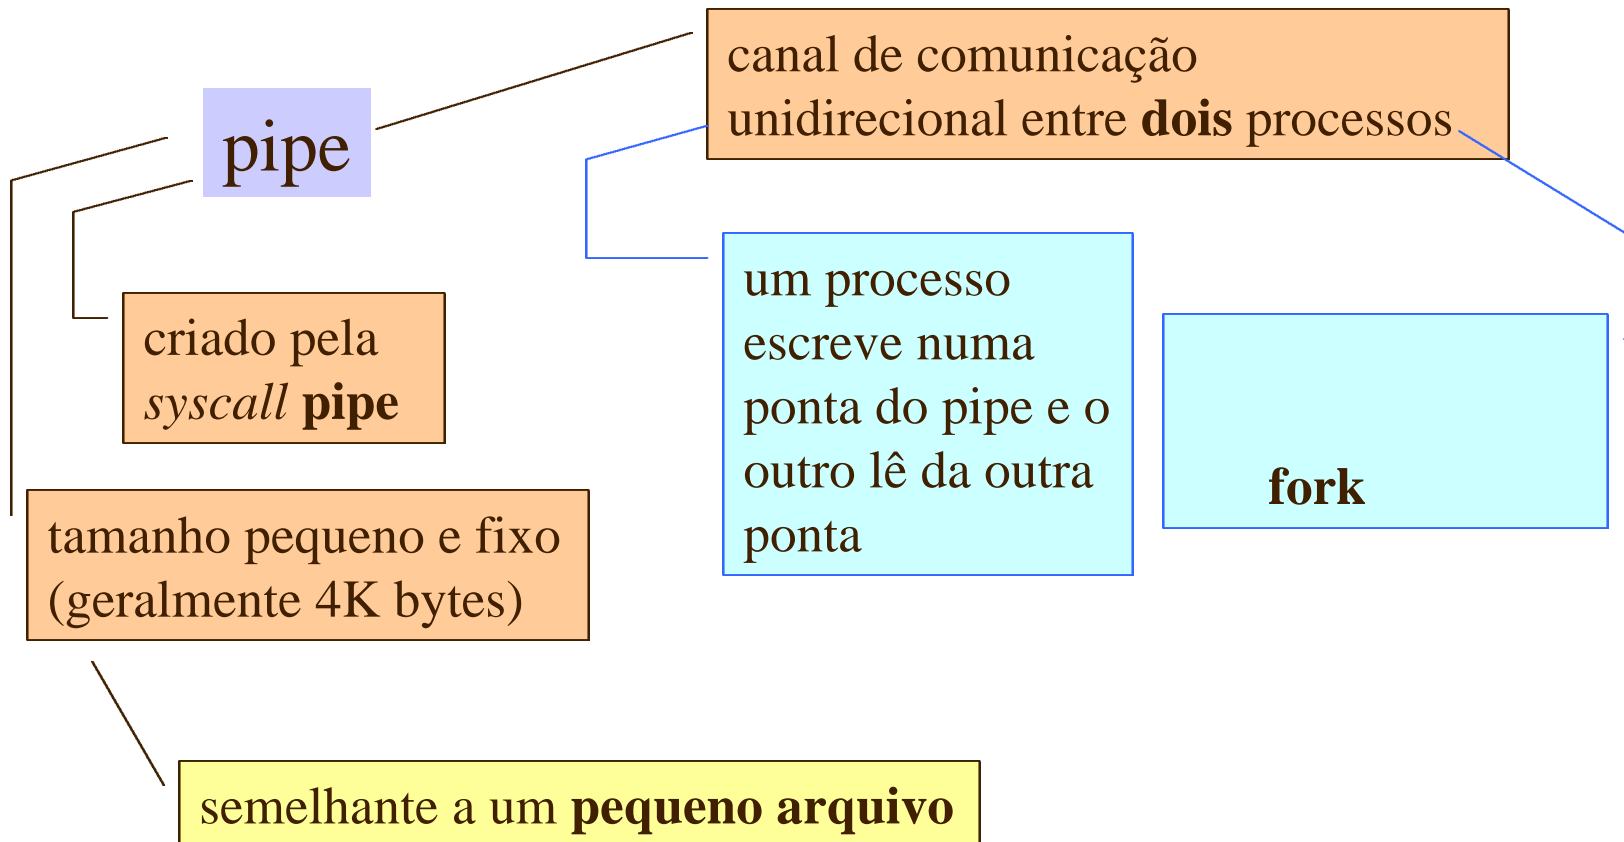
pipe

canal de comunicação unidirecional entre **dois** processos

criado pela *syscall* **pipe**

um processo escreve numa ponta do pipe e o outro lê da outra ponta

**fork**

tamanho pequeno e fixo (geralmente 4K bytes)

semelhante a um **pequeno arquivo**